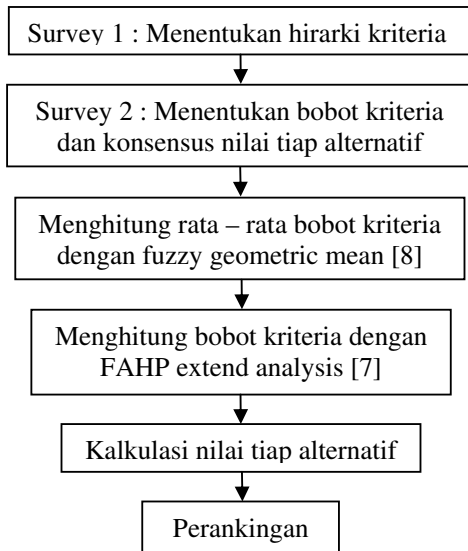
Survey 1 : Menentukan hirarki kriteria

Survey 2 : Menentukan bobot kriteria dan konsensus nilai tiap alternatif

Menghitung rata – rata bobot kriteria dengan fuzzy geometric mean [8]

Menghitung bobot kriteria dengan FAHP extend analysis [7]

Kalkulasi nilai tiap alternatif

Perankingan